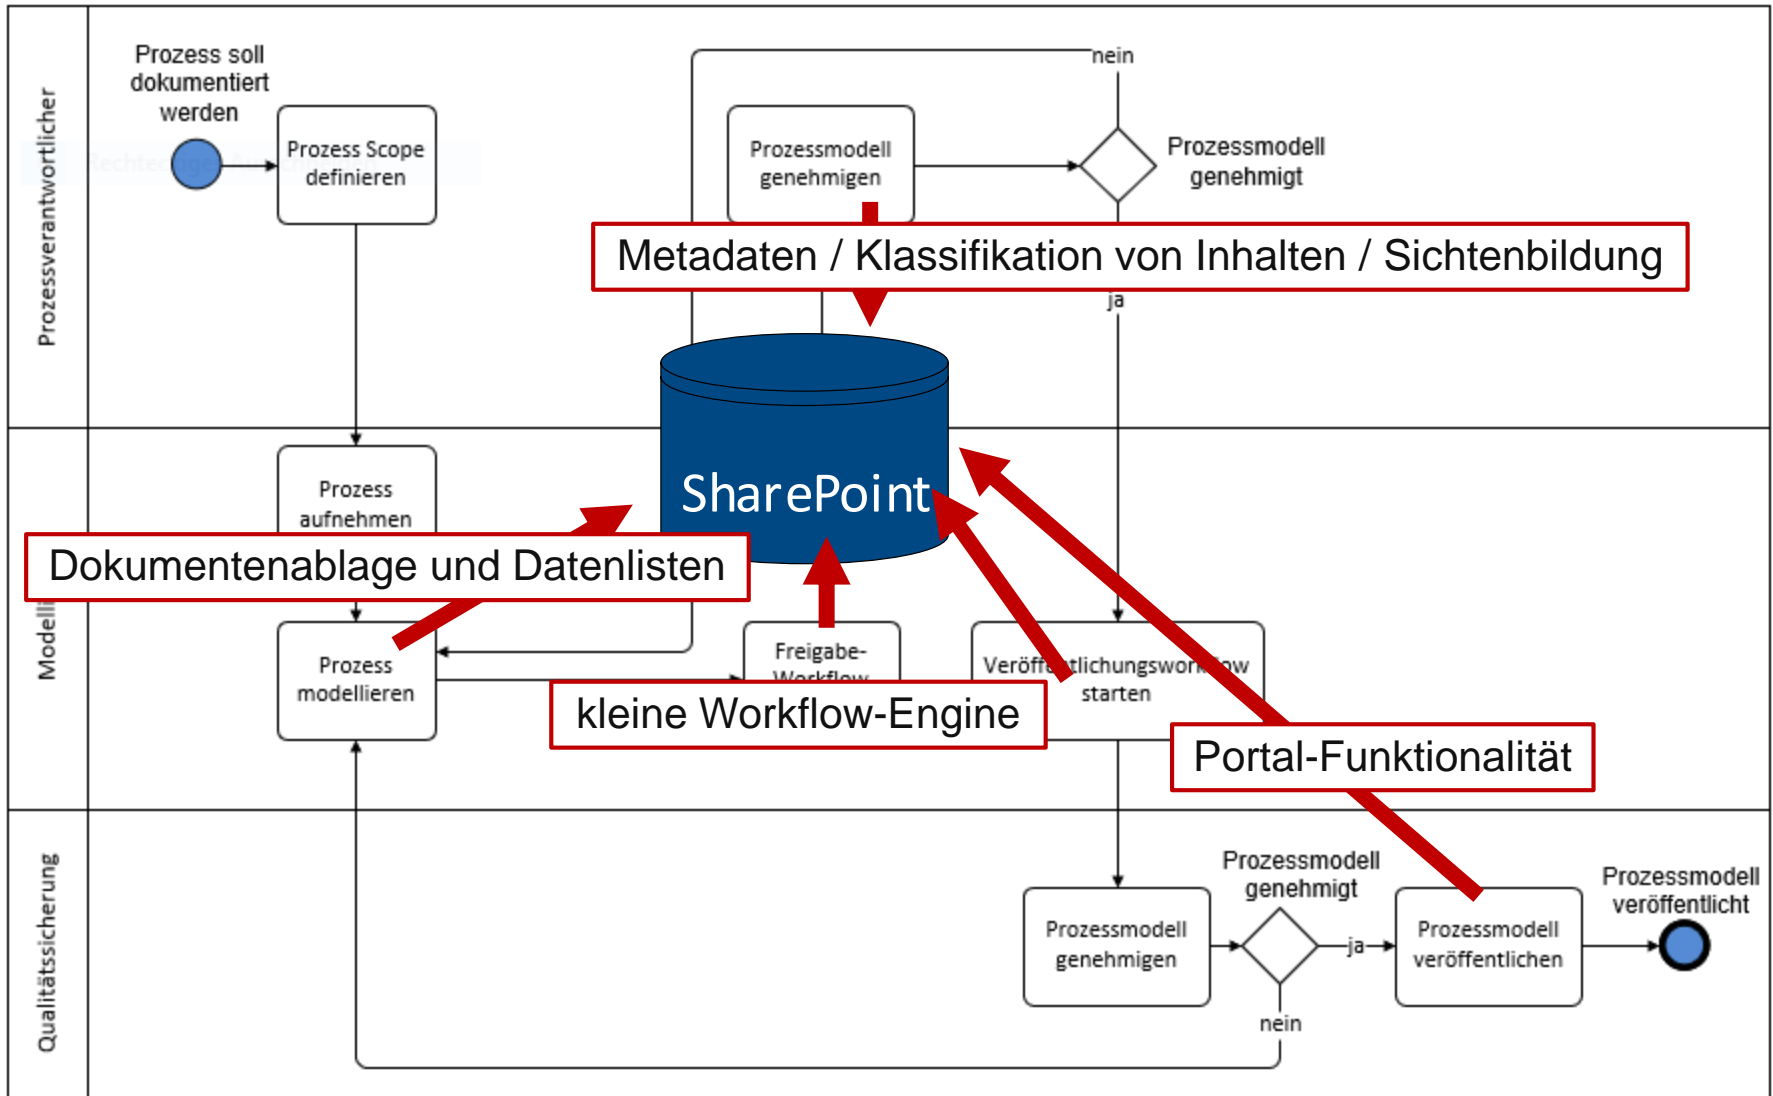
Prozessverantwortlicher

Prozess soll dokumentiert werden

Prozess Scope definieren

Prozessmodell genehmigen

nein

Prozessmodell genehmigt

Metadaten / Klassifikation von Inhalten / Sichtenbildung

ja

SharePoint

Modell

Prozess aufnehmen

Dokumentenablage und Datenlisten

Prozess modellieren

Freigabe-Workflow

Veröff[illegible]tlichungswor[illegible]low starten

kleine Workflow-Engine

Portal-Funktionalität

Qualitätssicherung

Prozessmodell genehmigen

Prozessmodell genehmigt

ja

Prozessmodell veröffentlichen

Prozessmodell veröffentlicht

nein